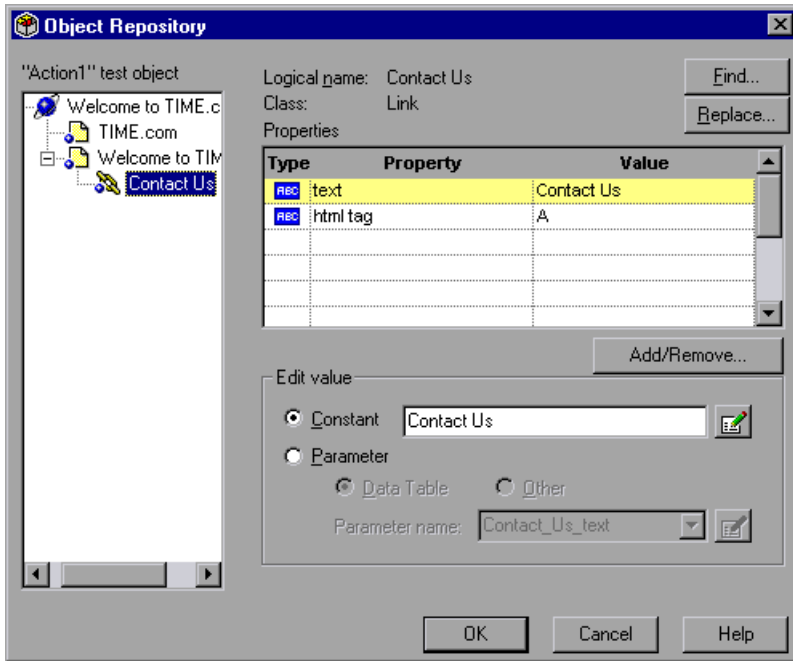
Object Repository

"Action1" test object

Welcome to TIME.c
TIME.com
Welcome to TIM
Contact Us

Logical name: Contact Us
Class: Link
Properties

Find...
Replace...

| Type | Property | Value |
|---|---|---|
| ABC | text | Contact Us |
| ABC | html tag | A |
| | | |
| | | |
| | | |
| | | |

Add/Remove...

Edit value
Constant Contact Us
Parameter
Data Table Other
Parameter name: Contact_Us_text

OK Cancel Help